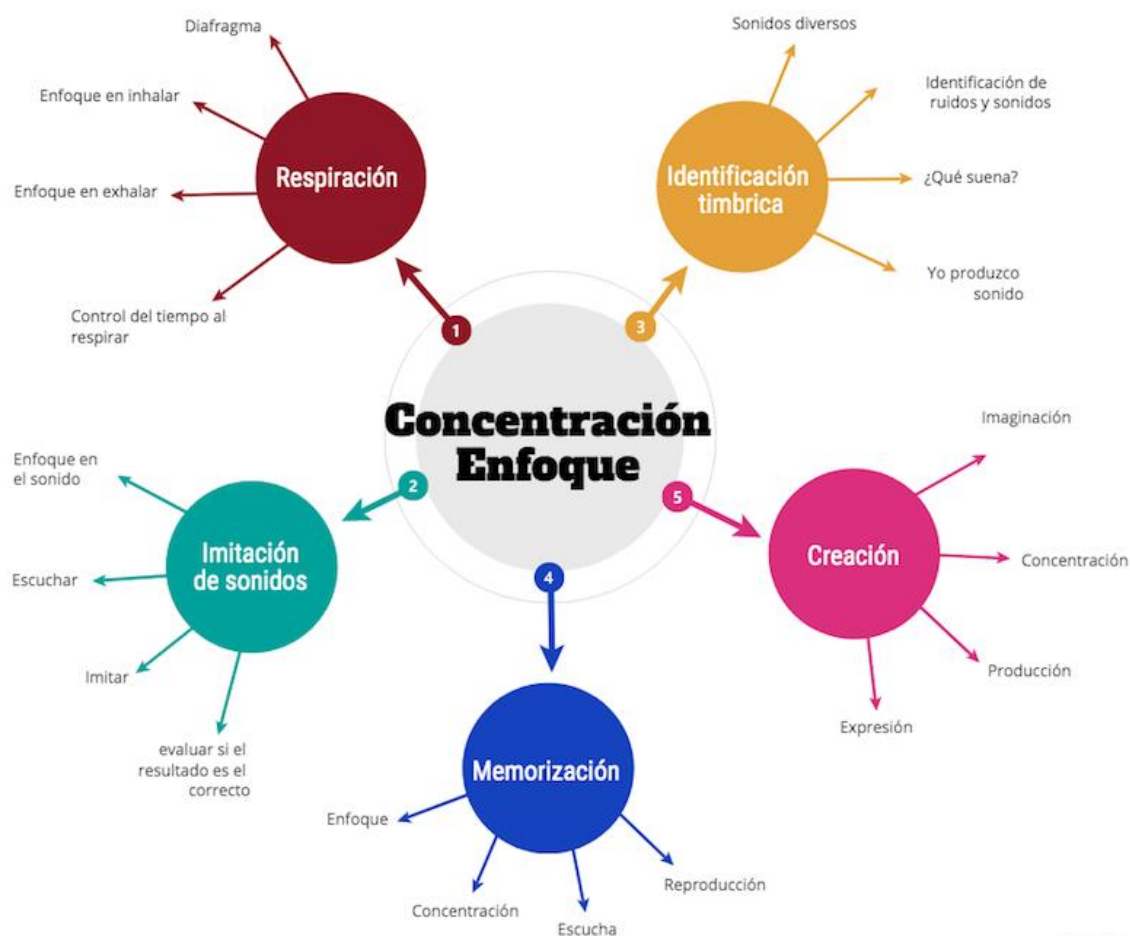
Concentración
Enfoque

1
Respiración
Diafragma
Enfoque en inhalar
Enfoque en exhalar
Control del tiempo al respirar

2
Imitación de sonidos
Enfoque en el sonido
Escuchar
Imitar
evaluar si el resultado es el correcto

3
Identificación timbrica
Sonidos diversos
Identificación de ruidos y sonidos
¿Qué suena?
Yo produzco sonido

4
Memorización
Enfoque
Concentración
Escucha
Reproducción

5
Creación
Imaginación
Concentración
Producción
Expresión